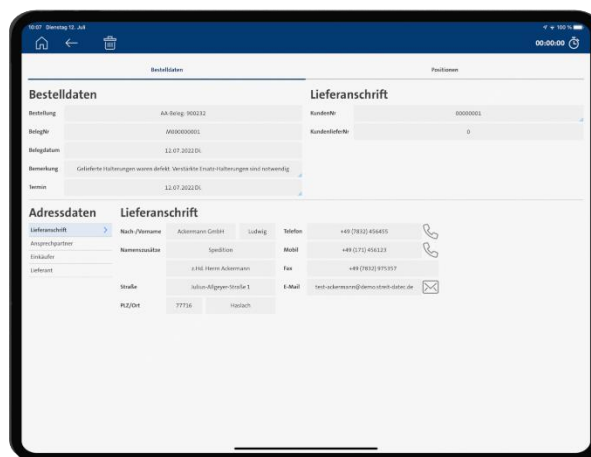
10:07 Dienstag 12. Juli

100 %

00:00:00

Bestelldaten

Positionen

Bestelldaten

Bestellung | AA-Beleg: 909232

BelegNr | M000000001

Belegdatum | 12.07.2022 Di.

Bemerkung | Gelieferte Halterungen waren defekt. Verstärkte Ersatz-Halterungen sind notwendig

Termin | 12.07.2022 Di.

Lieferanschrift

KundenNr | 00000001

KundenlieferNr | 0

Adressdaten

Lieferanschrift

Ansprechpartner

Einkäufer

Lieferant

Lieferanschrift

Nach-/Vorname | Ackermann GmbH | Ludwig

Namenszusatz | Spedition

z.Hd. Herrn Ackermann

Straße | Julius-Allgeyer-Straße 1

PLZ/Ort | 77716 | Haslach

Telefon | +49 (7832) 456455

Mobil | +49 (171) 456123

Fax | +49 (7832) 975357

E-Mail | test-ackermann@demo.streit-datec.de